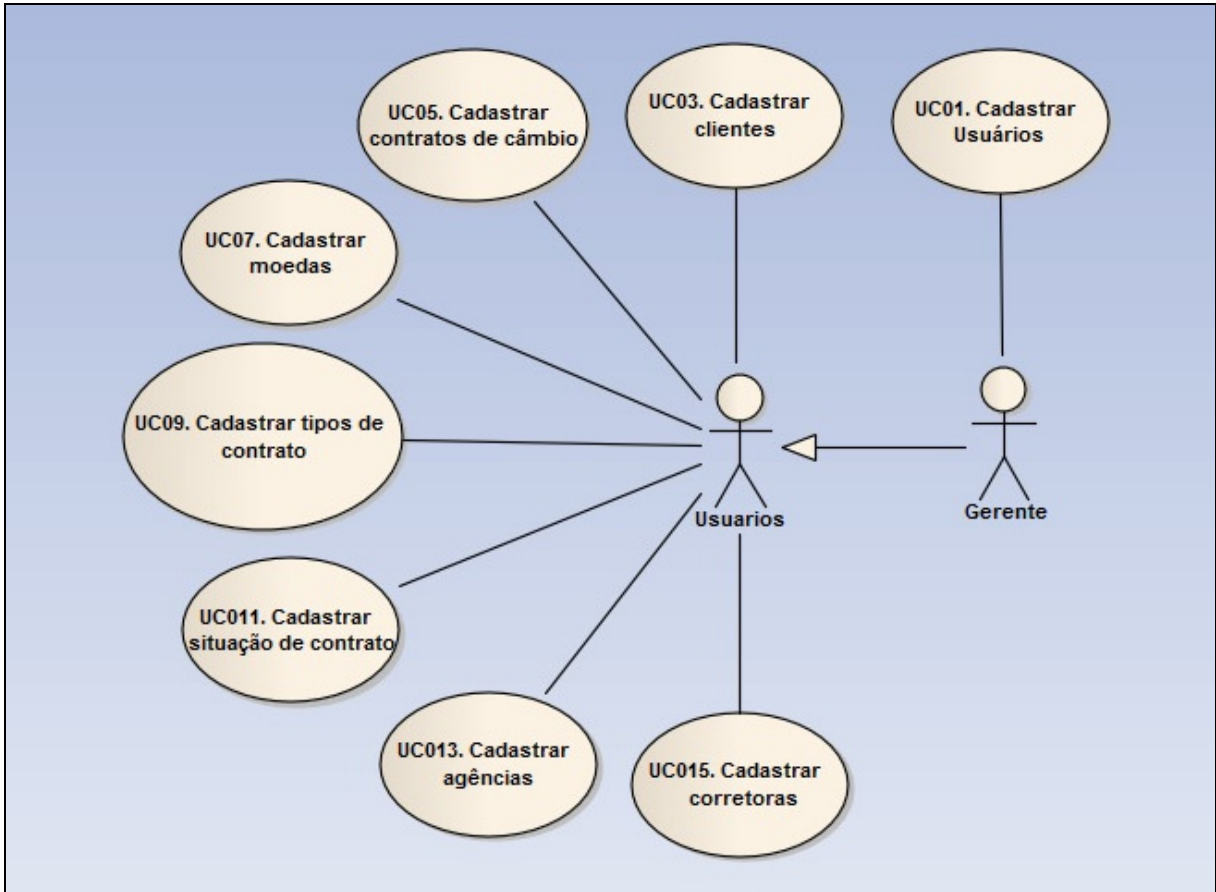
UC05. Cadastrar contratos de câmbio

UC03. Cadastrar clientes

UC01. Cadastrar Usuários

UC07. Cadastrar moedas

UC09. Cadastrar tipos de contrato

Usuarios

Gerente

UC011. Cadastrar situação de contrato

UC013. Cadastrar agências

UC015. Cadastrar corretoras